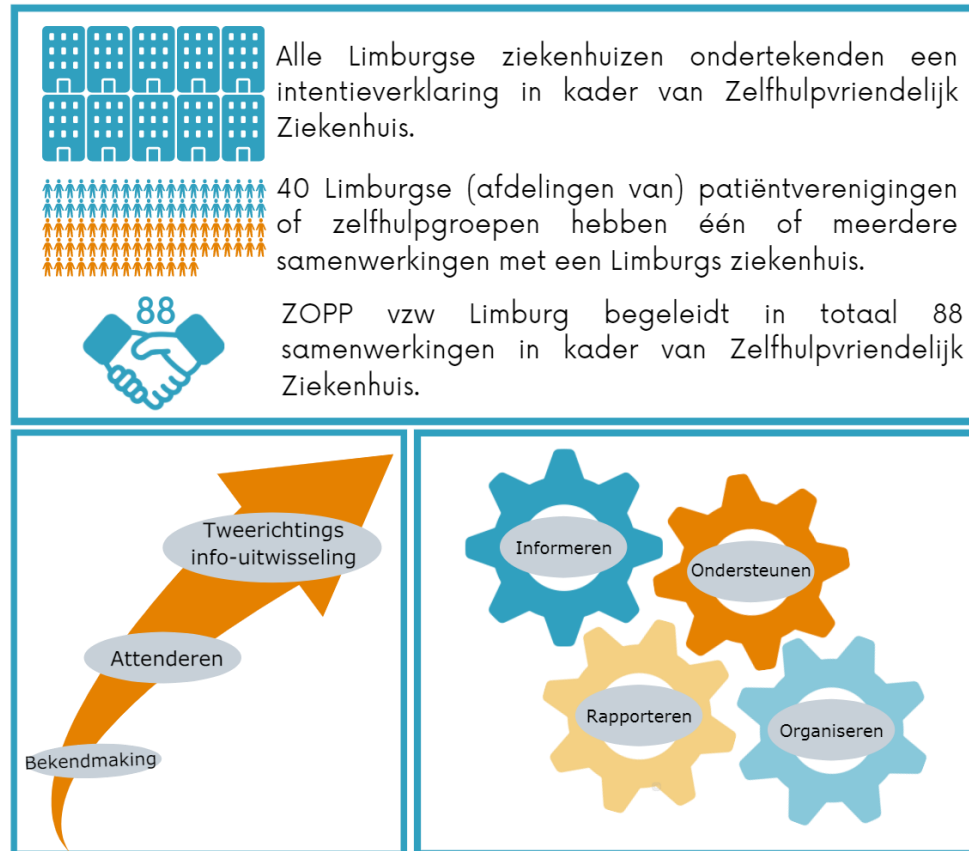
Alle Limburgse ziekenhuizen ondertekenden een intentieverklaring in kader van Zelfhulpvriendelijk Ziekenhuis.

40 Limburgse (afdelingen van) patiëntverenigingen of zelfhulpgroepen hebben één of meerdere samenwerkingen met een Limburgs ziekenhuis.

88

ZOPP vzw Limburg begeleidt in totaal 88 samenwerkingen in kader van Zelfhulpvriendelijk Ziekenhuis.

Tweerichtings info-uitwisseling

Attenderen

Bekendmaking

Informeren

Ondersteunen

Rapporteren

Organiseren